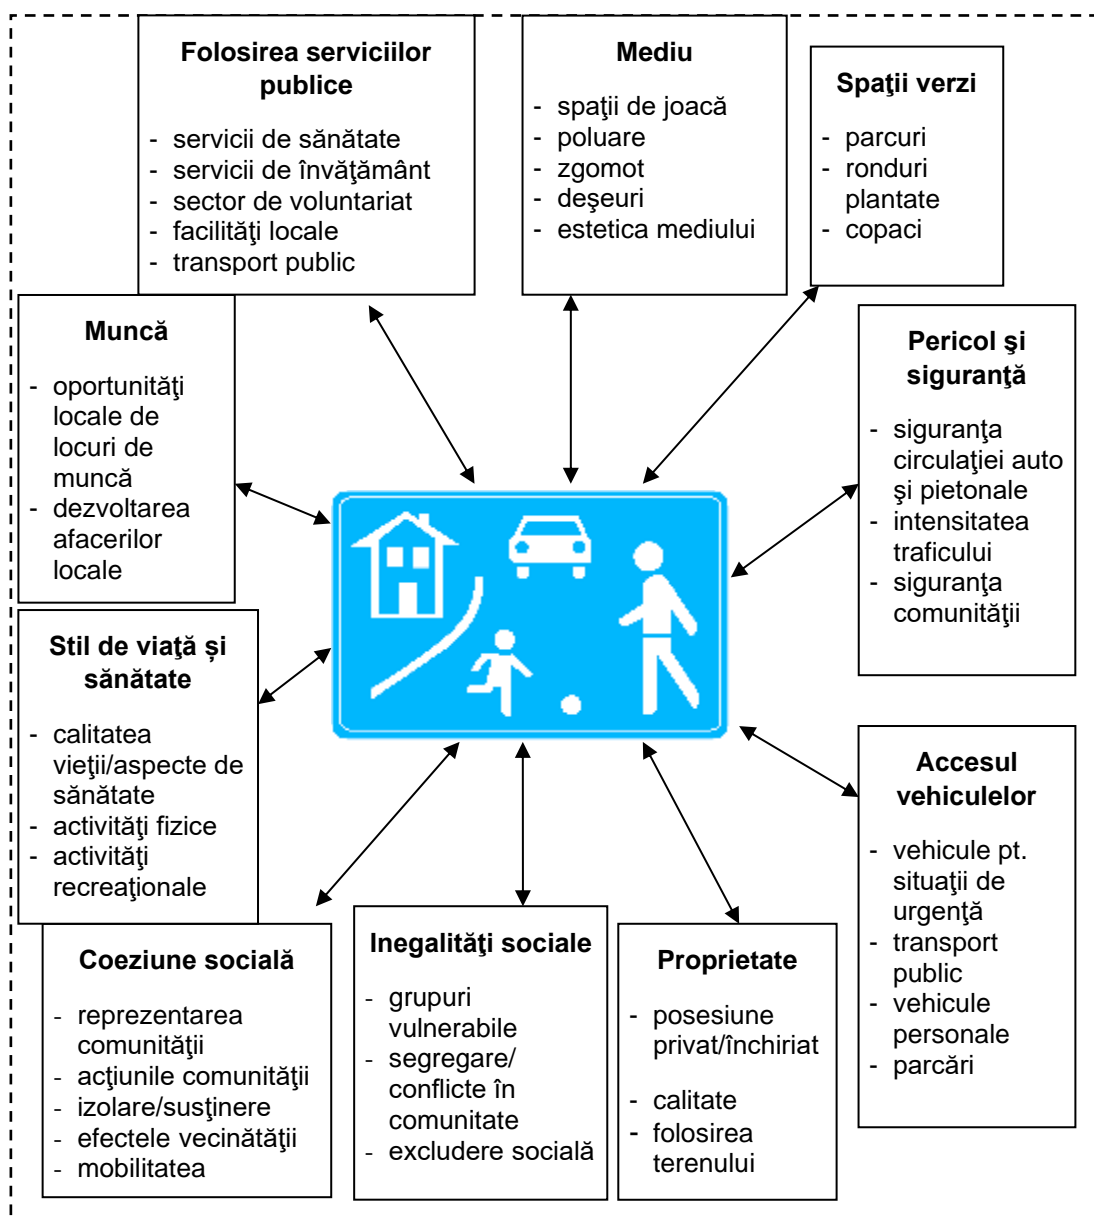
**Folosirea serviciilor publice**

- servicii de sănătate
- servicii de învăţământ
- sector de voluntariat
- facilităţi locale
- transport public

**Mediu**

- spaţii de joacă
- poluare
- zgomot
- deşeuri
- estetica mediului

**Spaţii verzi**

- parcuri
- ronduri plantate
- copaci

**Muncă**

- oportunităţi locale de locuri de muncă
- dezvoltarea afacerilor locale

**Pericol şi siguranţă**

- siguranţa circulaţiei auto şi pietonale
- intensitatea traficului
- siguranţa comunităţii

**Stil de viaţă şi sănătate**

- calitatea vieţii/aspecte de sănătate
- activităţi fizice
- activităţi recreaţionale

**Accesul vehiculelor**

- vehicule pt. situaţii de urgenţă
- transport public
- vehicule personale
- parcări

**Coeziune socială**

- reprezentarea comunităţii
- acţiunile comunităţii
- izolare/susţinere
- efectele vecinătăţii
- mobilitatea

**Inegalităţi sociale**

- grupuri vulnerabile
- segregare/ conflicte în comunitate
- excludere socială

**Proprietate**

- posesiune privat/închiriat
- calitate
- folosirea terenului